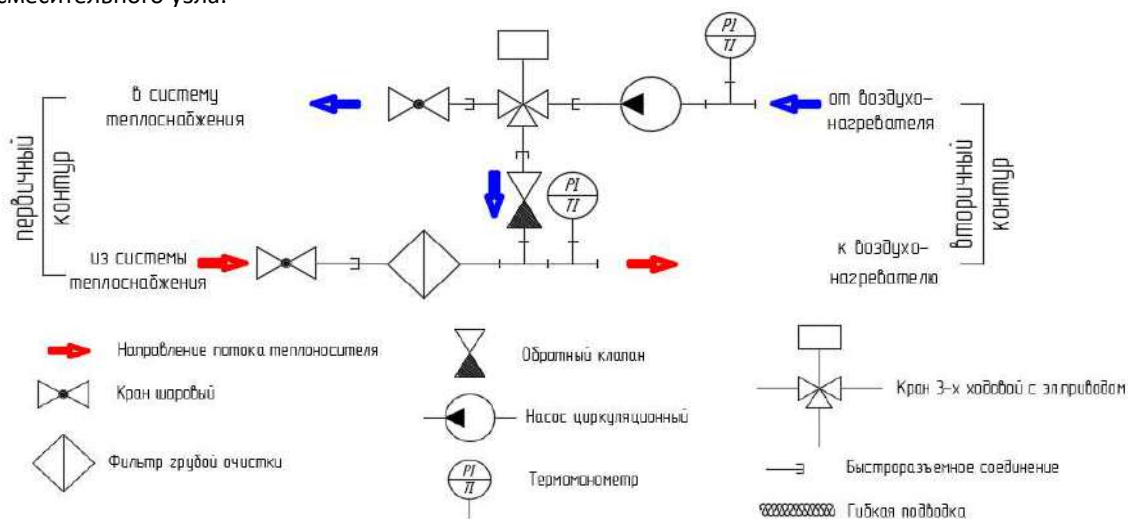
смесительного узла.

в систему теплоснабжения

от воздухонагревателя

первичный контур

вторичный контур

$\frac{PI}{TI}$

$\frac{PI}{TI}$

из системы теплоснабжения

к воздухонагревателю

Направление потока теплоносителя

Кран шаровый

Фильтр грубой очистки

Обратный клапан

Насос циркуляционный

$\frac{PI}{TI}$ Термоманометр

Кран 3-х ходовой с эл.приводом

Быстроразъемное соединение

Гибкая подводка